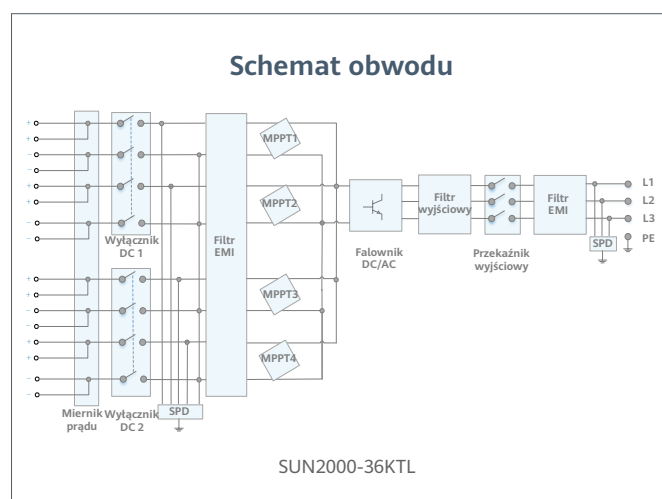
Schemat obwodu

+
+
-
-
+
+
-
-
+
+
-
-
+
+
-
-

Wyłącznik DC 1

Filtr EMI

MPPT1
MPPT2
MPPT3
MPPT4

Falownik DC/AC

Filtr wyjściowy

Przekaźnik wyjściowy

Filtr EMI

L1
L2
L3
PE

SPD

Miernik prądu

Wyłącznik DC 2

SPD

SUN2000-36KTL